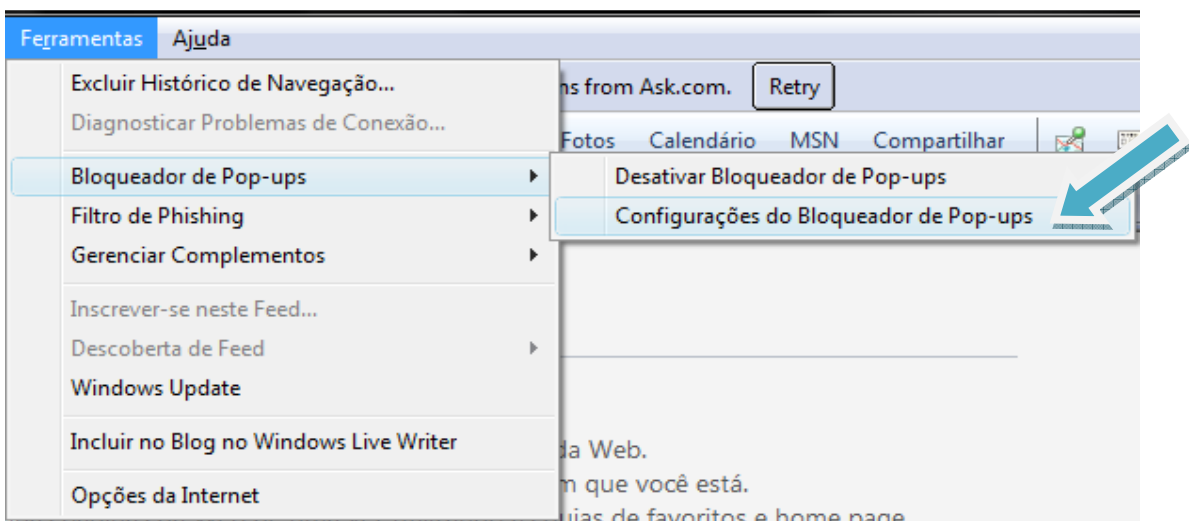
Ferramentas Ajuda

Excluir Histórico de Navegação...
Diagnosticar Problemas de Conexão...
Bloqueador de Pop-ups
Filtro de Phishing
Gerenciar Complementos
Inscrever-se neste Feed...
Descoberta de Feed
Windows Update
Incluir no Blog no Windows Live Writer
Opções da Internet

Desativar Bloqueador de Pop-ups
Configurações do Bloqueador de Pop-ups

ns from Ask.com. Retry

Fotos Calendário MSN Compartilhar

da Web.
m que você está.
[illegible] de favoritos e home page